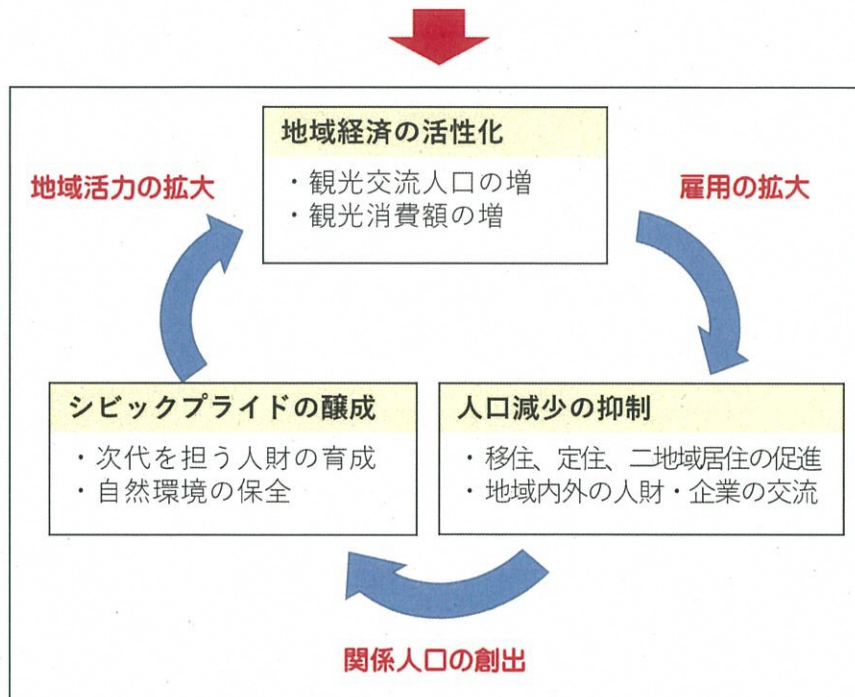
地域経済の活性化
・観光交流人口の増
・観光消費額の増

地域活力の拡大

雇用の拡大

シビックプライドの醸成
・次代を担う人財の育成
・自然環境の保全

人口減少の抑制
・移住、定住、二地域居住の促進
・地域内外の人財・企業の交流

関係人口の創出